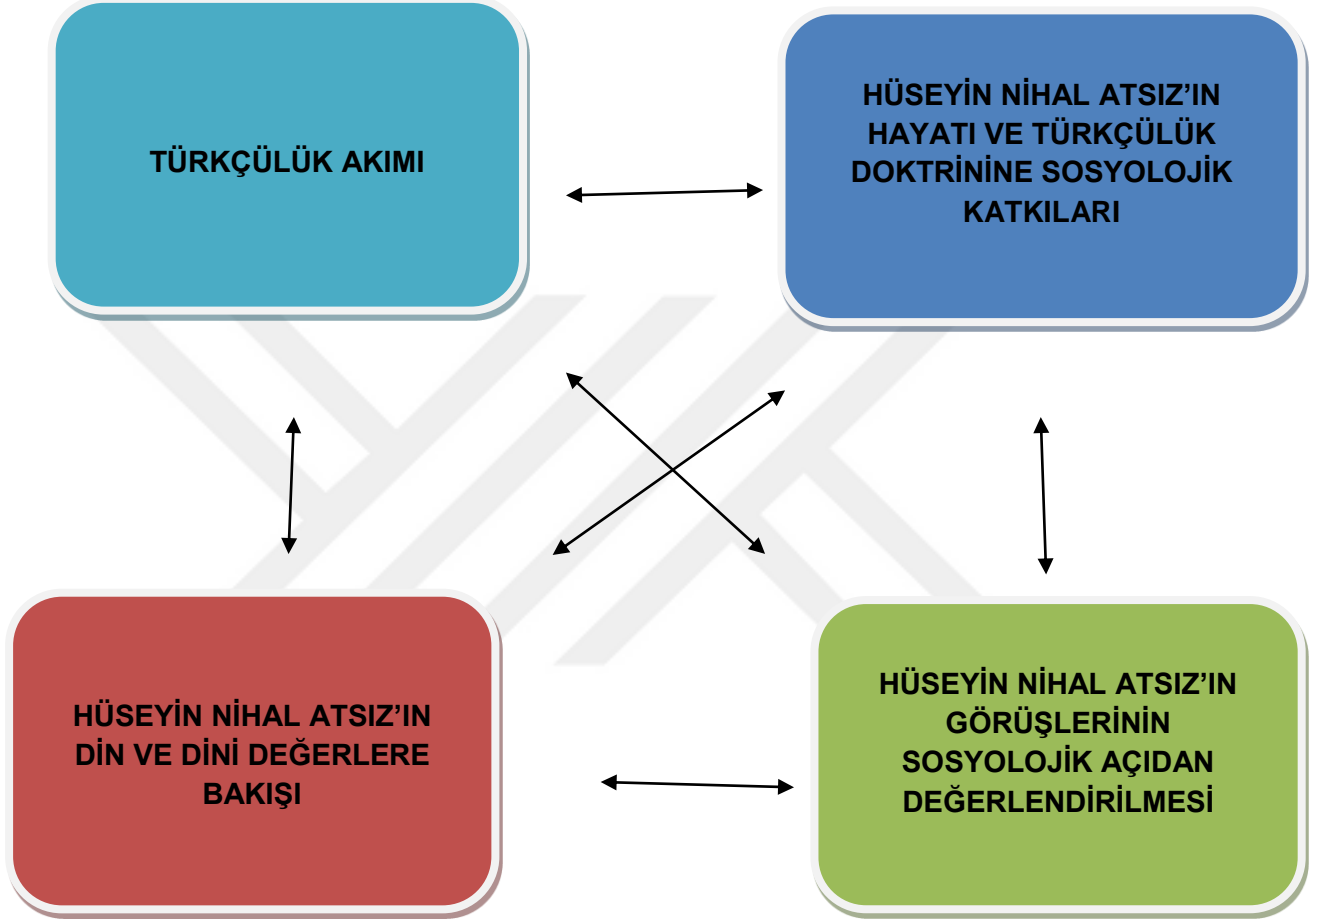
TÜRKÇÜLÜK AKIMI

HÜSEYİN NİHAL ATSIZ'IN HAYATI VE TÜRKÇÜLÜK DOKTRİNİNE SOSYOLOJİK KATKILARI

HÜSEYİN NİHAL ATSIZ'IN DİN VE DİNİ DEĞERLERE BAKIŞI

HÜSEYİN NİHAL ATSIZ'IN GÖRÜŞLERİNİN SOSYOLOJİK AÇIDAN DEĞERLENDİRİLMESİ